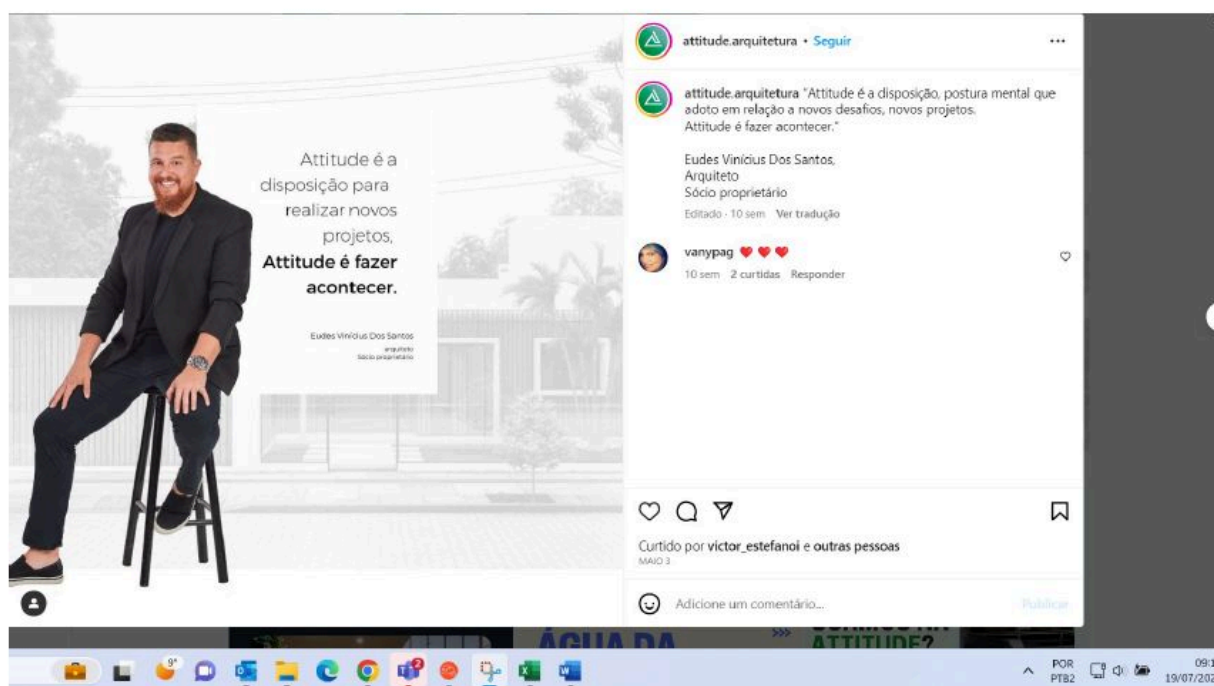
Attitude é a disposição para realizar novos projetos, **Attitude é fazer acontecer.**

Eudes Vinícius Dos Santos
arquiteto
Sócio proprietário

attitude.arquitetura • Seguir

...

attitude.arquitetura "Attitude é a disposição, postura mental que adoto em relação a novos desafios, novos projetos. Attitude é fazer acontecer."

Eudes Vinícius Dos Santos,
Arquiteto
Sócio proprietário

Editado · 10 sem Ver tradução

vanypag ❤️❤️❤️
10 sem 2 curtidas Responder

Curtido por victor_estefanoi e outras pessoas
MAIO 3

Adicione um comentário...

Publicar

ÁGUA DA

>>>

ATTITUDE?

9°

POR
PTB2

09:1
19/07/202